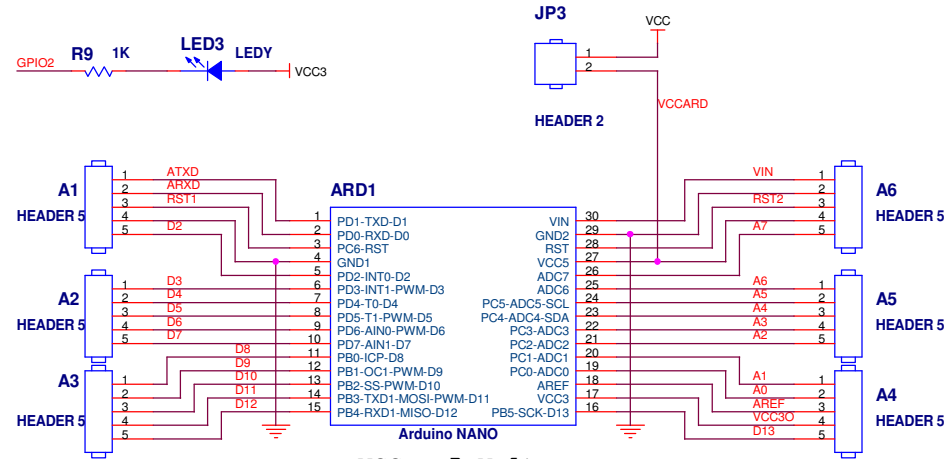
GPIO2
R9
1K
LED3
LEDY
VCC3

JP3
VCC
1
2
VCCARD
HEADER 2

ARD1

A1
HEADER 5
1
2
3
4
5
ATXD
ARXD
RST1
D2

A2
HEADER 5
1
2
3
4
5
D3
D4
D5
D6
D7

A3
HEADER 5
1
2
3
4
5
D8
D9
D10
D11
D12

1 PD1-TXD-D1
2 PD0-RXD-D0
3 PC6-RST
4 GND1
5 PD2-INT0-D2
6 PD3-INT1-PWM-D3
7 PD4-T0-D4
8 PD5-T1-PWM-D5
9 PD6-AIN0-PWM-D6
10 PD7-AIN1-D7
11 PB0-ICP-D8
12 PB1-OC1-PWM-D9
13 PB2-SS-PWM-D10
14 PB3-TXD1-MOSI-PWM-D11
15 PB4-RXD1-MISO-D12

VIN 30
GND2 29
RST 28
VCC5 27
ADC7 26
ADC6 25
PC5-ADC5-SCL 24
PC4-ADC4-SDA 23
PC3-ADC3 22
PC2-ADC2 21
PC1-ADC1 20
PC0-ADC0 19
AREF 18
VCC3 17
PB5-SCK-D13 16

Arduino NANO

A6
HEADER 5
VIN
RST2
A7
1
2
3
4
5

A5
HEADER 5
A6
A5
A4
A3
A2
1
2
3
4
5

A4
HEADER 5
A1
A0
AREF
VCC3O
D13
1
2
3
4
5